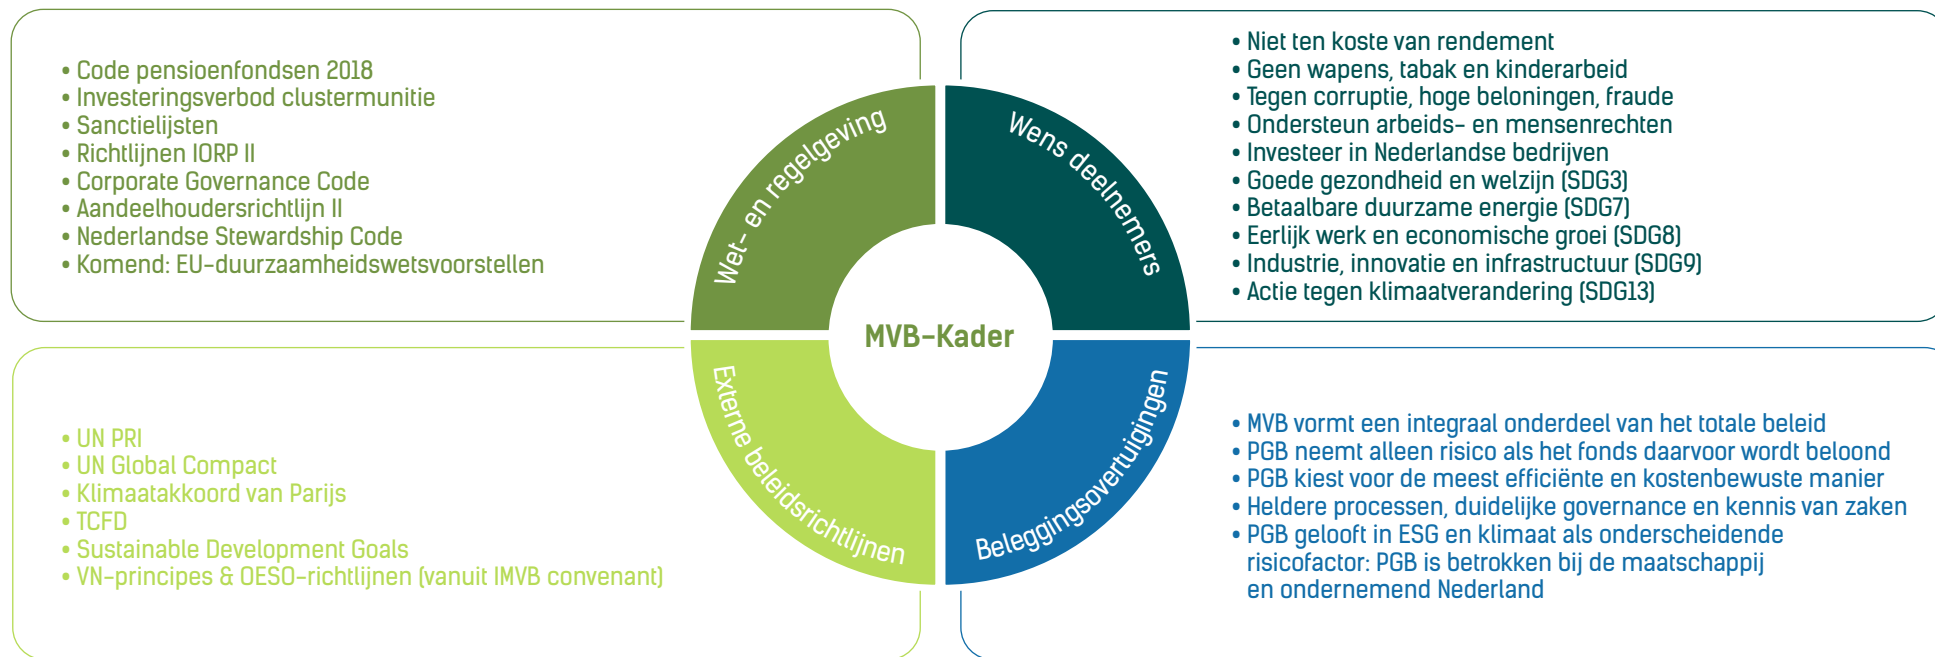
• Code pensioenfondsen 2018
• Investeringsverbod clustermunitie
• Sanctielijsten
• Richtlijnen IORP II
• Corporate Governance Code
• Aandeelhoudersrichtlijn II
• Nederlandse Stewardship Code
• Komend: EU-duurzaamheidswetsvoorstellen

• Niet ten koste van rendement
• Geen wapens, tabak en kinderarbeid
• Tegen corruptie, hoge beloningen, fraude
• Ondersteun arbeids- en mensenrechten
• Investeer in Nederlandse bedrijven
• Goede gezondheid en welzijn (SDG3)
• Betaalbare duurzame energie (SDG7)
• Eerlijk werk en economische groei (SDG8)
• Industrie, innovatie en infrastructuur (SDG9)
• Actie tegen klimaatverandering (SDG13)

Wet- en regelgeving

Wens deelnemers

MVB-Kader

Externe beleidsrichtlijnen

Beleggingsovertuigingen

• UN PRI
• UN Global Compact
• Klimaatakkoord van Parijs
• TCFD
• Sustainable Development Goals
• VN-principes & OESO-richtlijnen (vanuit IMVB convenant)

• MVB vormt een integraal onderdeel van het totale beleid
• PGB neemt alleen risico als het fonds daarvoor wordt beloond
• PGB kiest voor de meest efficiënte en kostenbewuste manier
• Heldere processen, duidelijke governance en kennis van zaken
• PGB gelooft in ESG en klimaat als onderscheidende risicofactor: PGB is betrokken bij de maatschappij en ondernemend Nederland